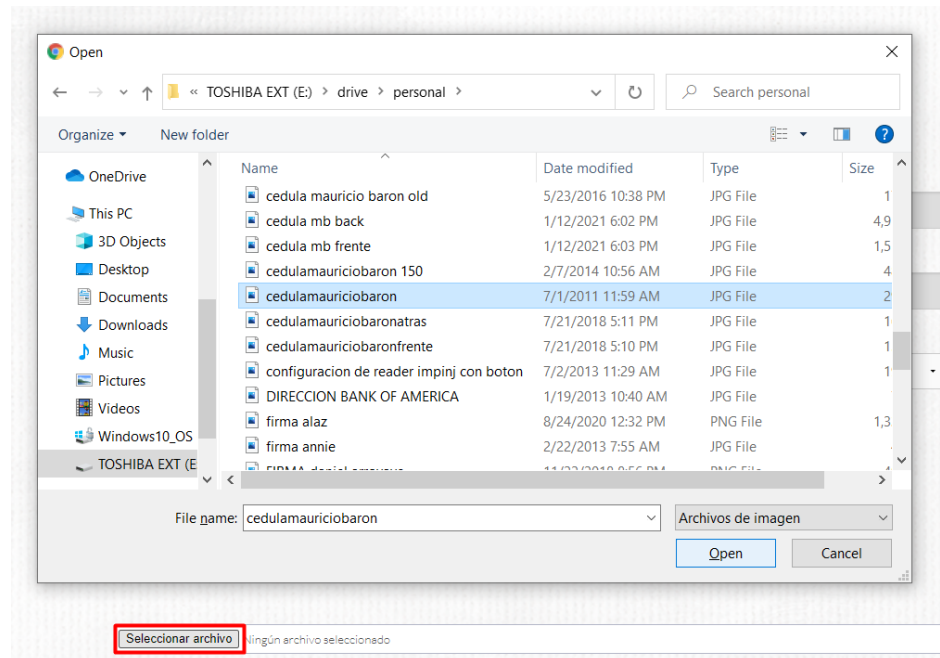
Open

« TOSHIBA EXT (E:) › drive › personal ›

Search personal

Organize ▾ New folder

OneDrive
This PC
3D Objects
Desktop
Documents
Downloads
Music
Pictures
Videos
Windows10_OS
TOSHIBA EXT (E

| Name | Date modified | Type | Size |
|---|---|---|---|
| cedula mauricio baron old | 5/23/2016 10:38 PM | JPG File | 1 |
| cedula mb back | 1/12/2021 6:02 PM | JPG File | 4,9 |
| cedula mb frente | 1/12/2021 6:03 PM | JPG File | 1,5 |
| cedulamauriciobaron 150 | 2/7/2014 10:56 AM | JPG File | 4 |
| cedulamauriciobaron | 7/1/2011 11:59 AM | JPG File | 2 |
| cedulamauriciobaronatras | 7/21/2018 5:11 PM | JPG File | 1 |
| cedulamauriciobaronfrente | 7/21/2018 5:10 PM | JPG File | 1 |
| configuracion de reader impinj con boton | 7/2/2013 11:29 AM | JPG File | 1 |
| DIRECCION BANK OF AMERICA | 1/19/2013 10:40 AM | JPG File | |
| firma alaz | 8/24/2020 12:32 PM | PNG File | 1,3 |
| firma annie | 2/22/2013 7:55 AM | JPG File | 4 |
| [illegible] | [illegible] | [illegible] | |

File name: cedulamauriciobaron
Archivos de imagen
Open
Cancel

Seleccionar archivo Ningún archivo seleccionado